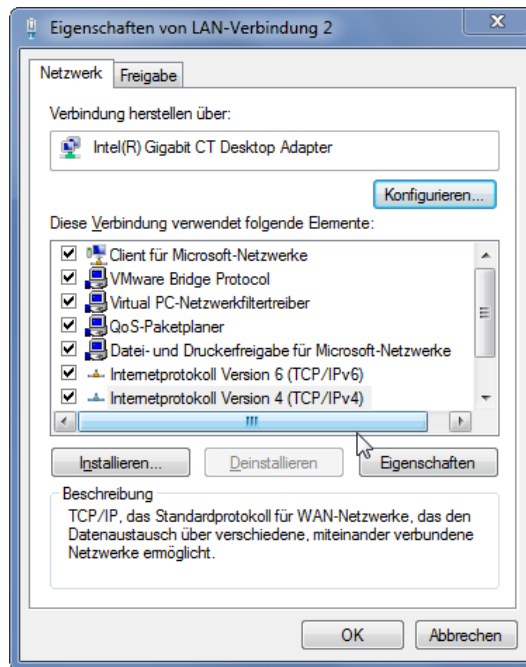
Eigenschaften von LAN-Verbindung 2

Netzwerk
Freigabe

Verbindung herstellen über:

Intel(R) Gigabit CT Desktop Adapter

Konfigurieren...

Diese Verbindung verwendet folgende Elemente:

Client für Microsoft-Netzwerke
VMware Bridge Protocol
Virtual PC-Netzwerkfiltertreiber
QoS-Paketplaner
Datei- und Druckerfreigabe für Microsoft-Netzwerke
Internetprotokoll Version 6 (TCP/IPv6)
Internetprotokoll Version 4 (TCP/IPv4)

Installieren...
Deinstallieren
Eigenschaften

Beschreibung
TCP/IP, das Standardprotokoll für WAN-Netzwerke, das den Datenaustausch über verschiedene, miteinander verbundene Netzwerke ermöglicht.

OK
Abbrechen